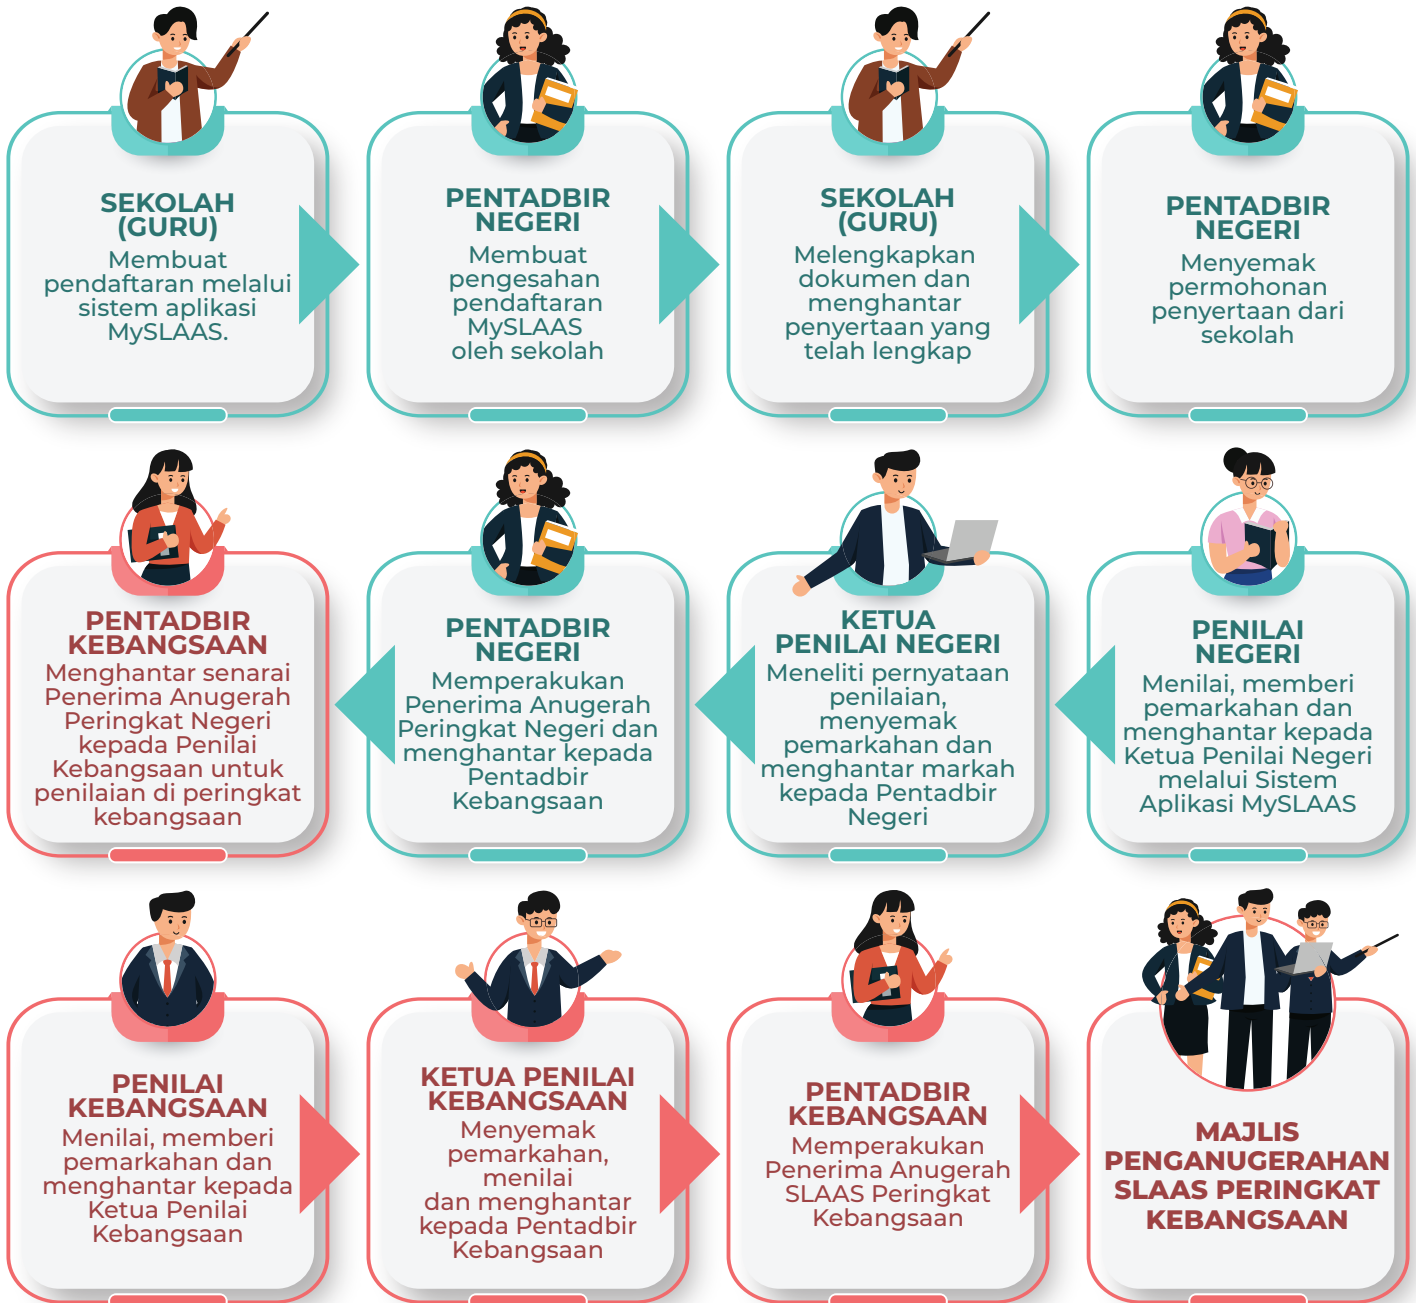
SEKOLAH (GURU)
Membuat pendaftaran melalui sistem aplikasi MySLAAS.

PENTADBIR NEGERI
Membuat pengesahan pendaftaran MySLAAS oleh sekolah

SEKOLAH (GURU)
Melengkapkan dokumen dan menghantar penyertaan yang telah lengkap

PENTADBIR NEGERI
Menyemak permohonan penyertaan dari sekolah

PENILAI NEGERI
Menilai, memberi pemarkahan dan menghantar kepada Ketua Penilai Negeri melalui Sistem Aplikasi MySLAAS

KETUA PENILAI NEGERI
Meneliti pernyataan penilaian, menyemak pemarkahan dan menghantar markah kepada Pentadbir Negeri

PENTADBIR NEGERI
Memperakukan Penerima Anugerah Peringkat Negeri dan menghantar kepada Pentadbir Kebangsaan

PENTADBIR KEBANGSAAN
Menghantar senarai Penerima Anugerah Peringkat Negeri kepada Penilai Kebangsaan untuk penilaian di peringkat kebangsaan

PENILAI KEBANGSAAN
Menilai, memberi pemarkahan dan menghantar kepada Ketua Penilai Kebangsaan

KETUA PENILAI KEBANGSAAN
Menyemak pemarkahan, menilai dan menghantar kepada Pentadbir Kebangsaan

PENTADBIR KEBANGSAAN
Memperakukan Penerima Anugerah SLAAS Peringkat Kebangsaan

MAJLIS PENGANUGERAHAN SLAAS PERINGKAT KEBANGSAAN